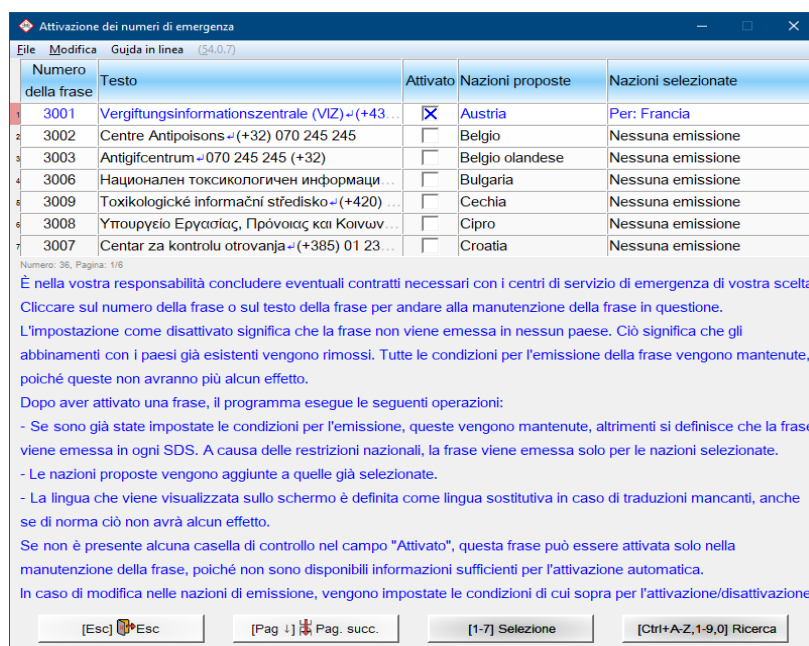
Attivazione dei numeri di emergenza

File Modifica Guida in linea (54.0.7)

| Numero della frase | Testo | Attivato | Nazioni proposte | Nazioni selezionate |
|---|---|---|---|---|
| 3001 | Vergiftungsinformationszentrale (VIZ)↵(+43... | X | Austria | Per: Francia |
| 3002 | Centre Antipoisons↵(+32) 070 245 245 | | Belgio | Nessuna emissione |
| 3003 | Antigifcentrum↵070 245 245 (+32) | | Belgio olandese | Nessuna emissione |
| 3006 | Национален токсикологичен информаци... | | Bulgaria | Nessuna emissione |
| 3009 | Toxikologické informační středisko↵(+420) ... | | Cechia | Nessuna emissione |
| 3008 | Υπουργείο Εργασίας, Πρόνοιας και Κοινων... | | Cipro | Nessuna emissione |
| 3007 | Centar za kontrolu otrovanja↵(+385) 01 23... | | Croatia | Nessuna emissione |

Numero: 36, Pagina: 1/6

È nella vostra responsabilità concludere eventuali contratti necessari con i centri di servizio di emergenza di vostra scelta
Cliccare sul numero della frase o sul testo della frase per andare alla manutenzione della frase in questione.
L'impostazione come disattivato significa che la frase non viene emessa in nessun paese. Ciò significa che gli abbinamenti con i paesi già esistenti vengono rimossi. Tutte le condizioni per l'emissione della frase vengono mantenute, poiché queste non avranno più alcun effetto.
Dopo aver attivato una frase, il programma esegue le seguenti operazioni:
- Se sono già state impostate le condizioni per l'emissione, queste vengono mantenute, altrimenti si definisce che la frase viene emessa in ogni SDS. A causa delle restrizioni nazionali, la frase viene emessa solo per le nazioni selezionate.
- Le nazioni proposte vengono aggiunte a quelle già selezionate.
- La lingua che viene visualizzata sullo schermo è definita come lingua sostitutiva in caso di traduzioni mancanti, anche se di norma ciò non avrà alcun effetto.
Se non è presente alcuna casella di controllo nel campo "Attivato", questa frase può essere attivata solo nella manutenzione della frase, poiché non sono disponibili informazioni sufficienti per l'attivazione automatica.
In caso di modifica nelle nazioni di emissione, vengono impostate le condizioni di cui sopra per l'attivazione/disattivazione

[Esc] Esc | [Pag ↓] Pag. succ. | [1-7] Selezione | [Ctrl+A-Z,1-9,0] Ricerca